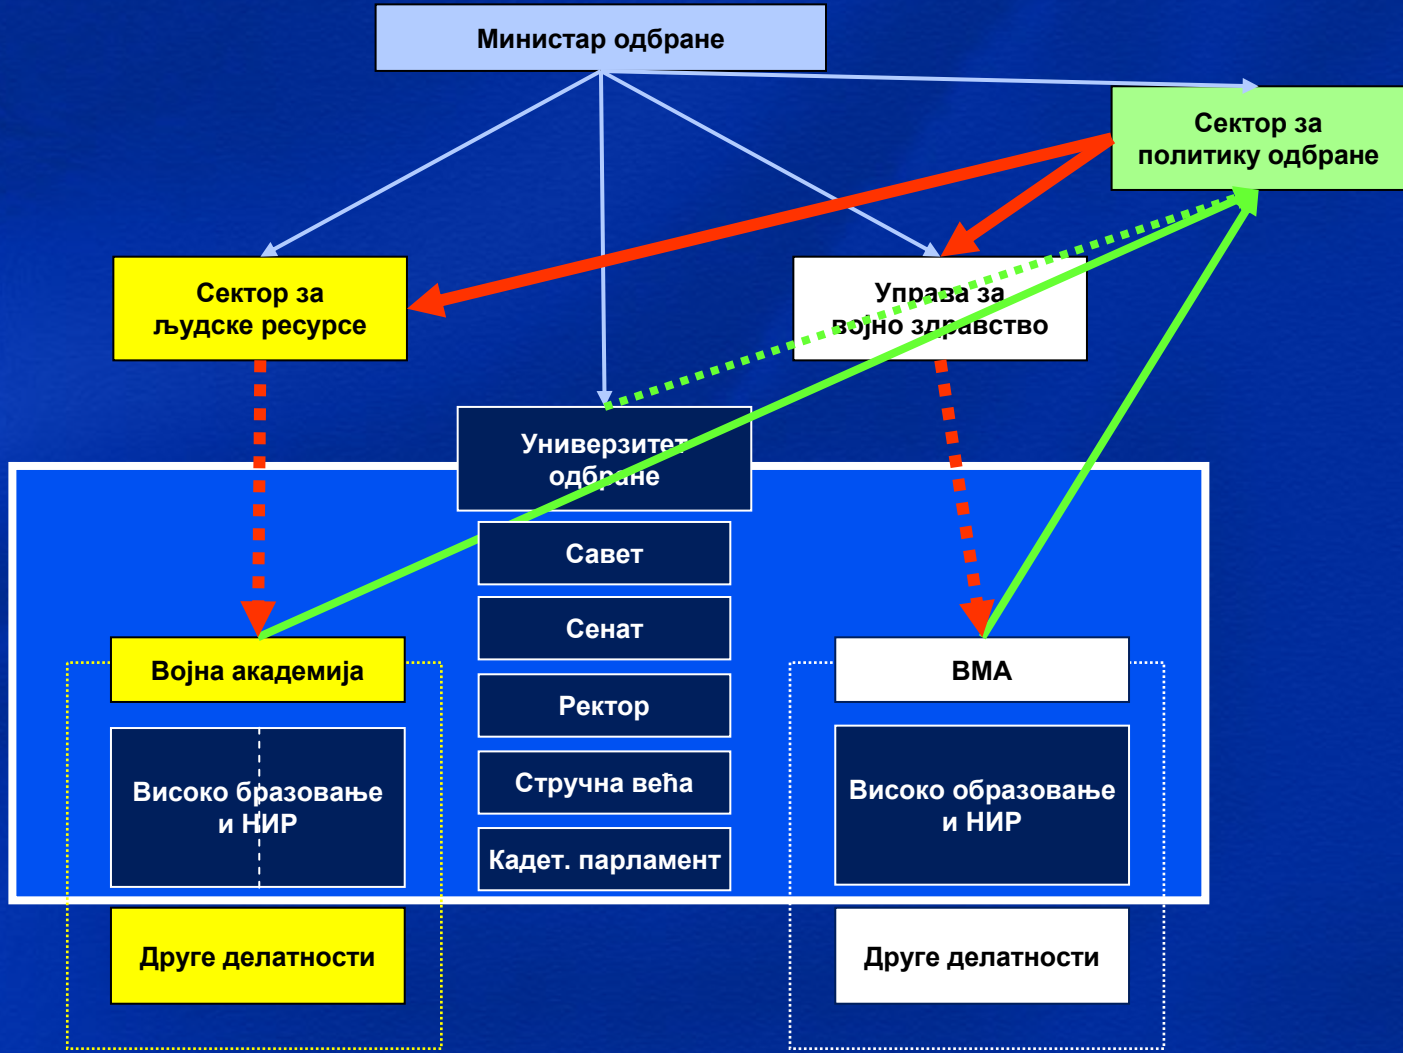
Министар одбране

Сектор за политику одбране

Сектор за људске ресурсе

Управа за војно здравство

Универзитет одбране

Савет

Сенат

Ректор

Стручна већа

Кадет. парламент

Војна академија

Високо образовање и НИР

Друге делатности

ВМА

Високо образовање и НИР

Друге делатности